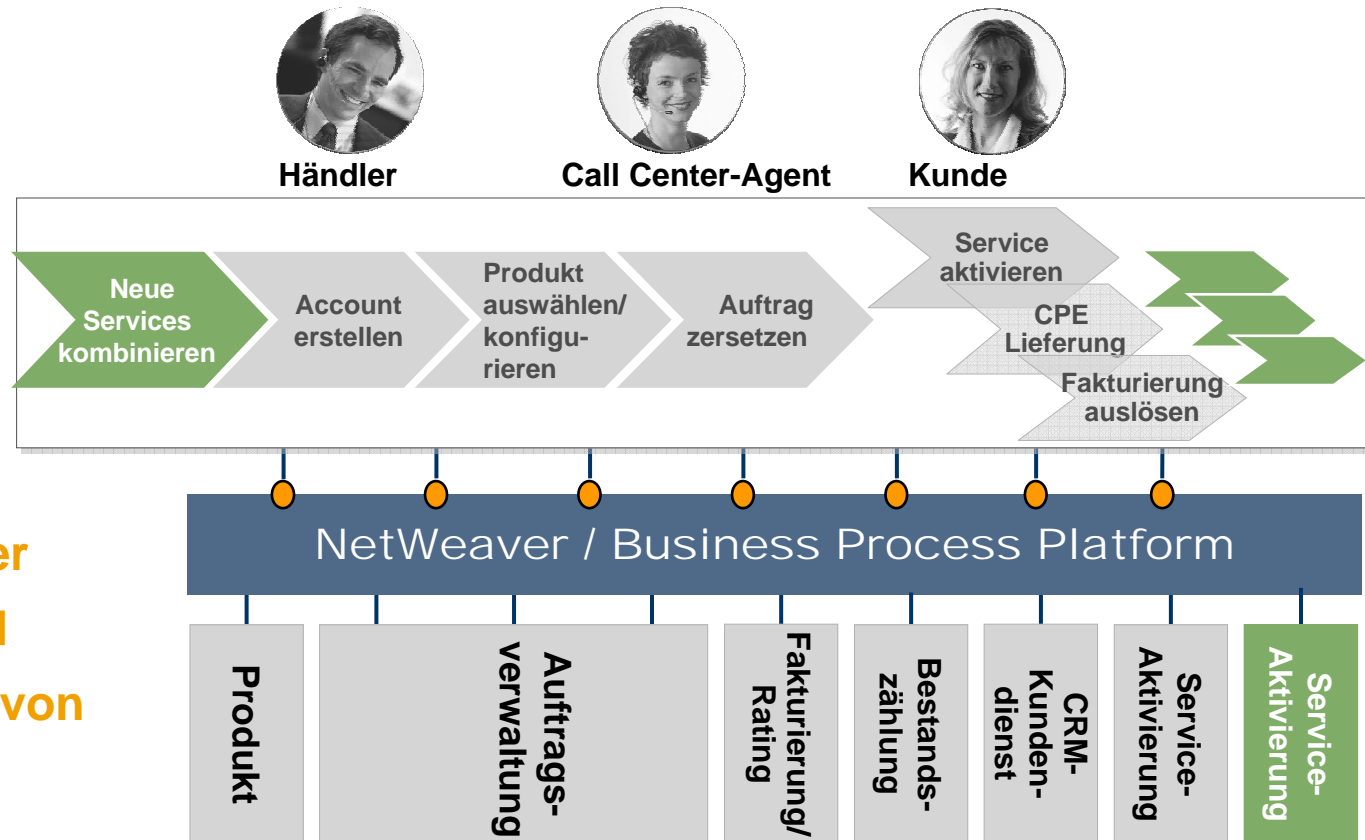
Händler

Call Center-Agent

Kunde

Neue Services kombinieren

Account erstellen

Produkt auswählen/ konfigurieren

Auftrag zersetzen

Service aktivieren

CPE Lieferung

Fakturierung auslösen

er

l

von

NetWeaver / Business Process Platform

Produkt

Auftragsverwaltung

Fakturierung/ Rating

Bestandszählung

CRM-Kundendienst

Service-Aktivierung

Service-Aktivierung